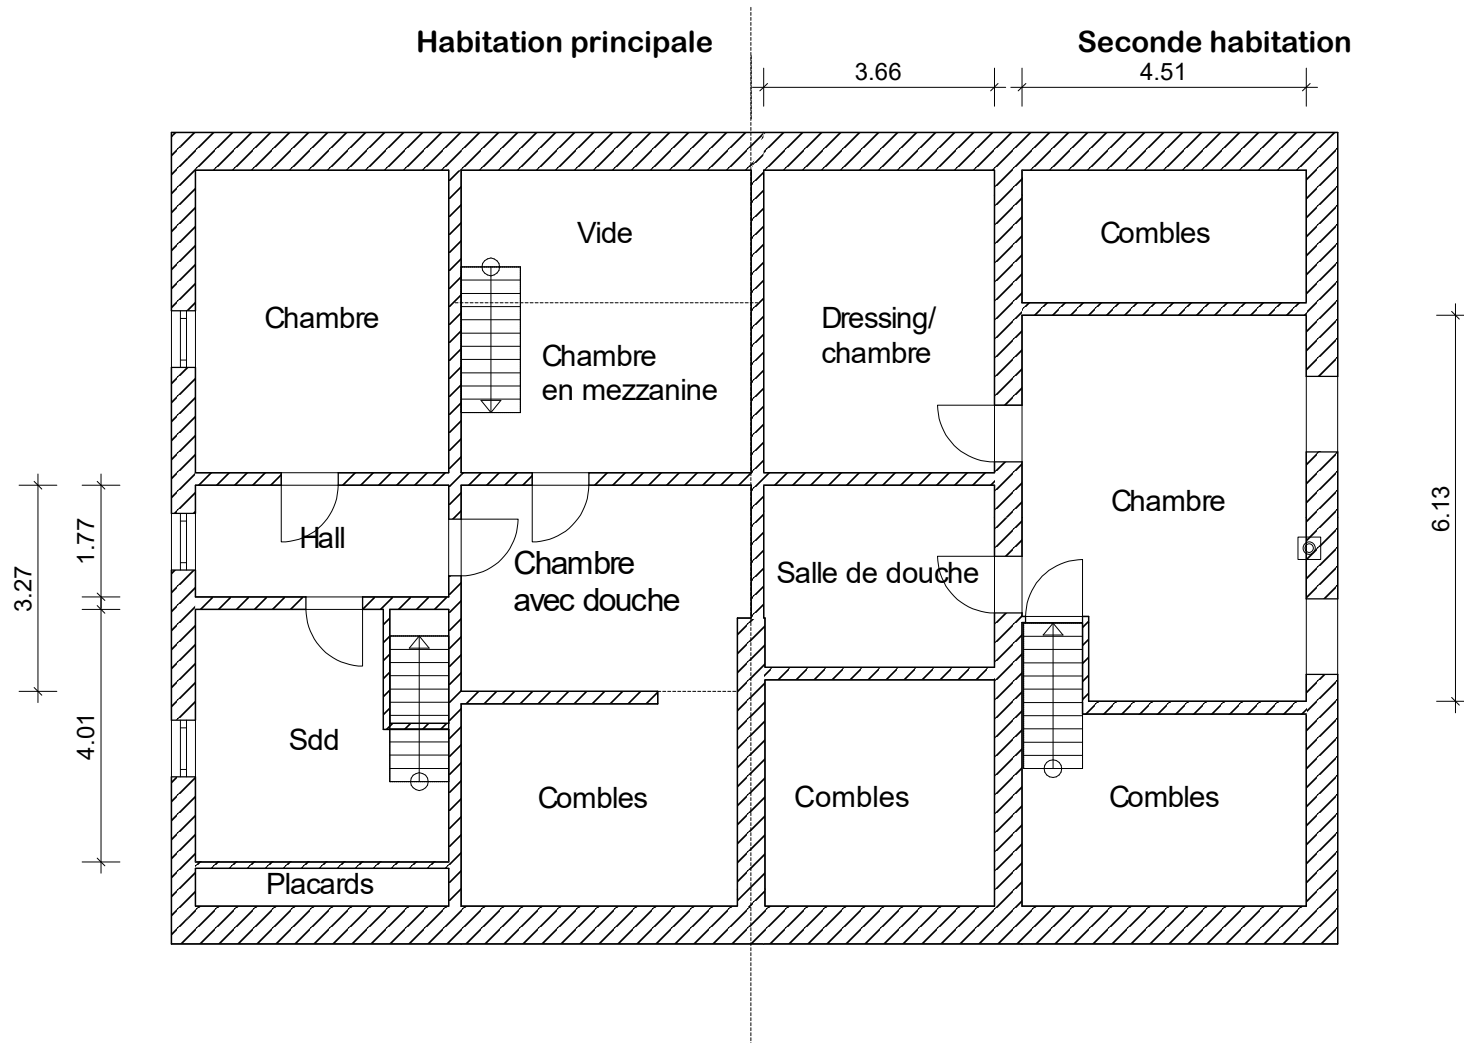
Habitation principale

Seconde habitation

3.66

4.51

Vide

Combles

Chambre

Chambre en mezzanine

Dressing/ chambre

Chambre

6.13

3.27

1.77

Hall

Chambre avec douche

Salle de douche

4.01

Sdd

Combles

Combles

Combles

Placards